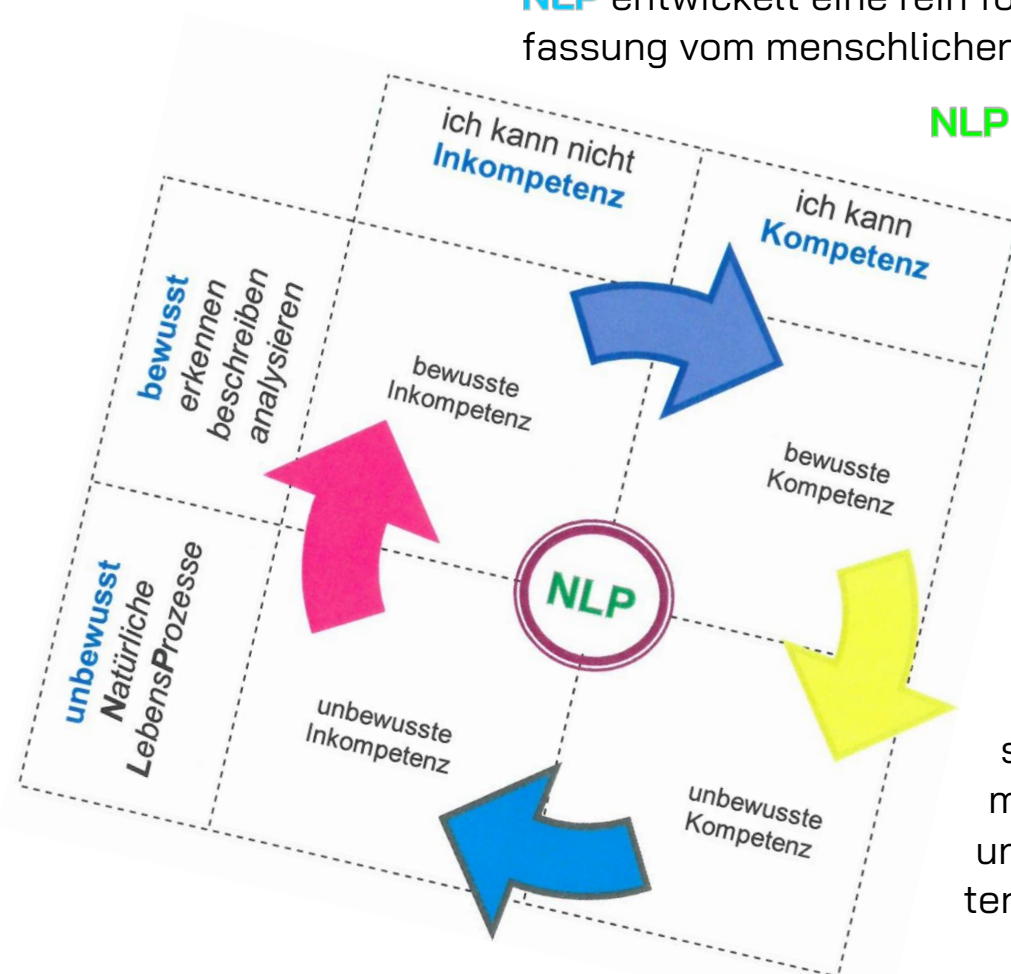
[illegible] entwickelt eine rein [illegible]
fassung vom menschlichen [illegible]

NLP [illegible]

ich kann nicht
Inkompetenz

ich kann
Kompetenz

bewusst
erkennen
beschreiben
analysieren

bewusste
Inkompetenz

bewusste
Kompetenz

NLP

unbewusst
Natürliche
LebensProzesse

unbewusste
Inkompetenz

unbewusste
Kompetenz

s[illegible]
m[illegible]
un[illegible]
ter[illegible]